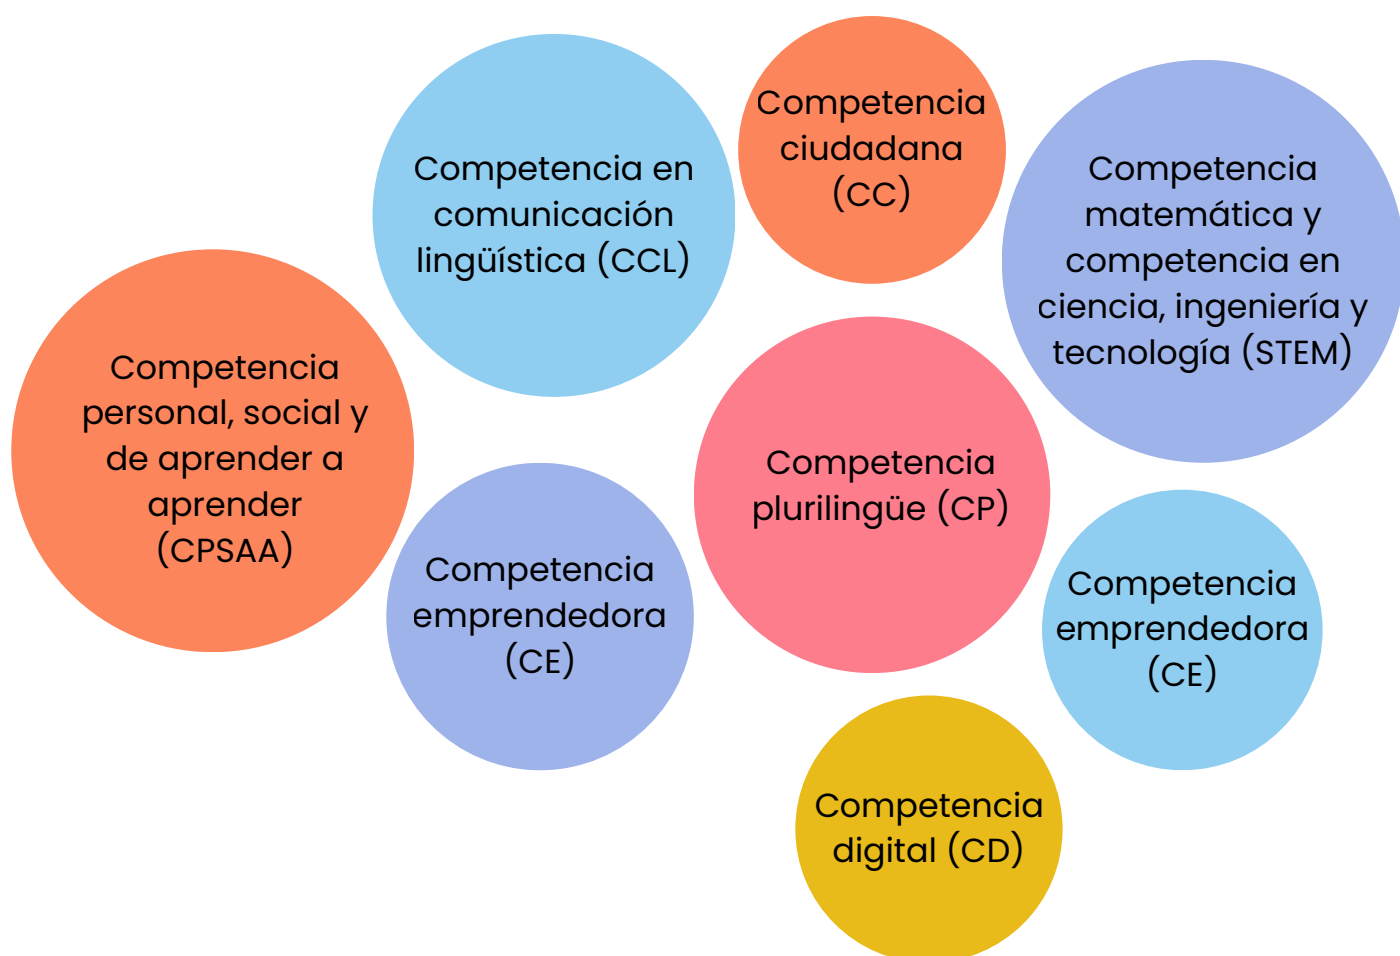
Competencia en comunicación lingüística (CCL)

Competencia ciudadana (CC)

Competencia matemática y competencia en ciencia, ingeniería y tecnología (STEM)

Competencia personal, social y de aprender a aprender (CPSAA)

Competencia plurilingüe (CP)

Competencia emprendedora (CE)

Competencia emprendedora (CE)

Competencia digital (CD)